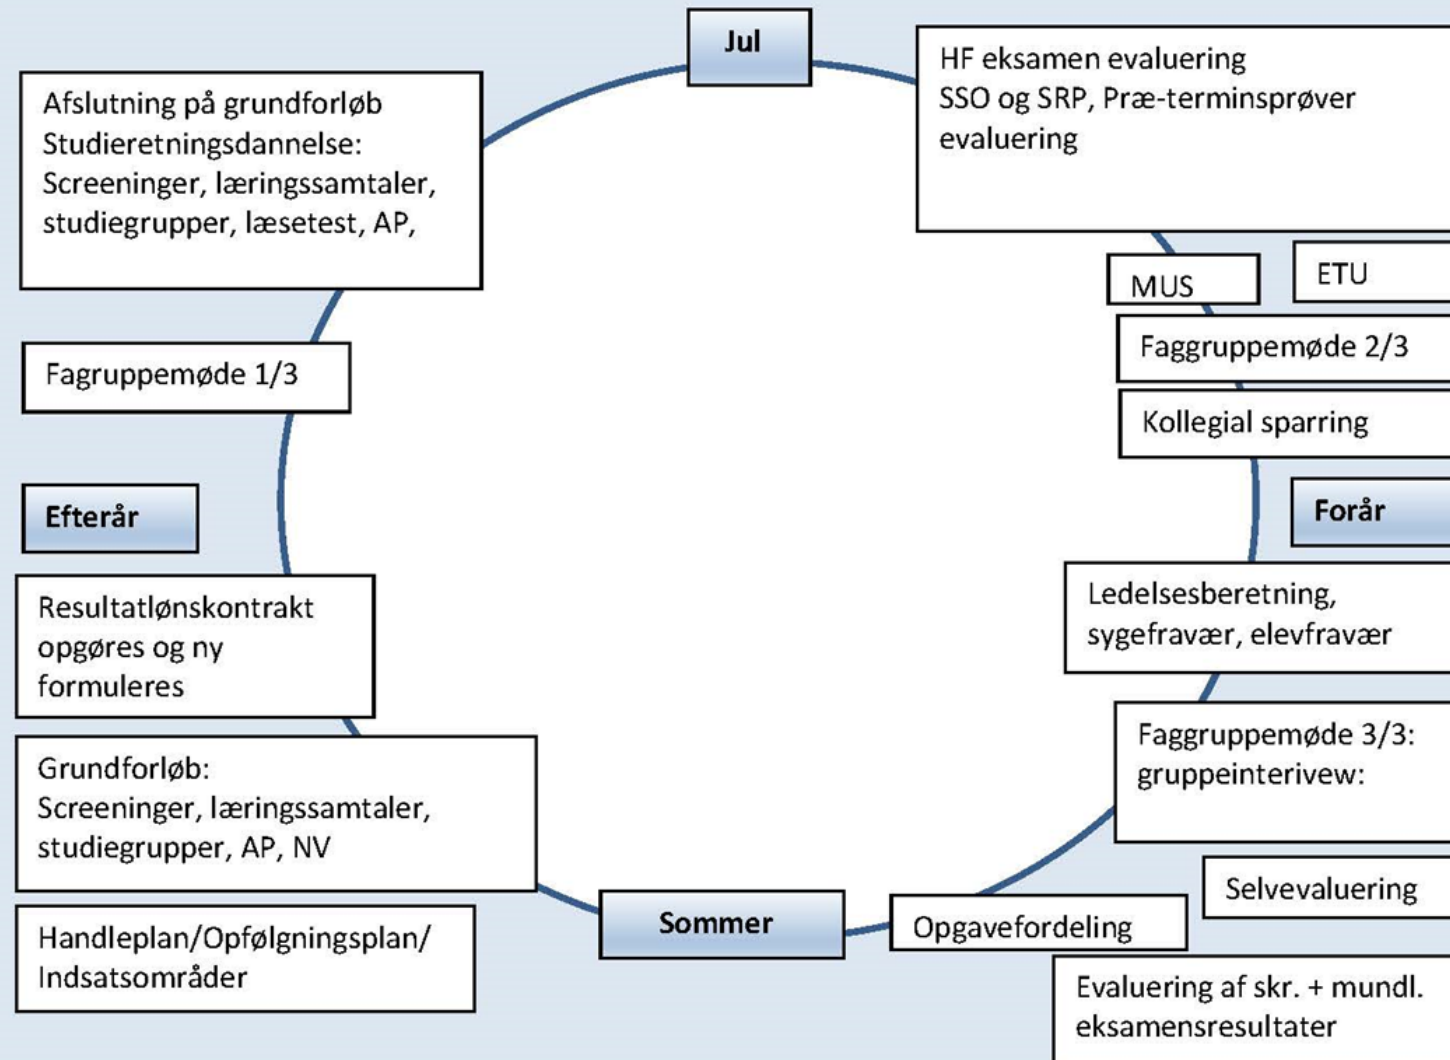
Jul

HF eksamen evaluering
SSO og SRP, Præ-terminsprøver evaluering

Afslutning på grundforløb
Studieretningsdannelse:
Screeninger, læringssamtaler, studiegrupper, læsetest, AP,

MUS

ETU

Faggruppemøde 2/3

Fagruppemøde 1/3

Kollegial sparring

Efterår

Forår

Resultatlønskontrakt opgøres og ny formuleres

Ledelsesberetning, sygefravær, elevfravær

Faggruppemøde 3/3: gruppeinterivew:

Grundforløb:
Screeninger, læringssamtaler, studiegrupper, AP, NV

Selvevaluering

Sommer

Opgavefordeling

Handleplan/Opfølgningsplan/
Indsatsområder

Evaluering af skr. + mundl. eksamensresultater